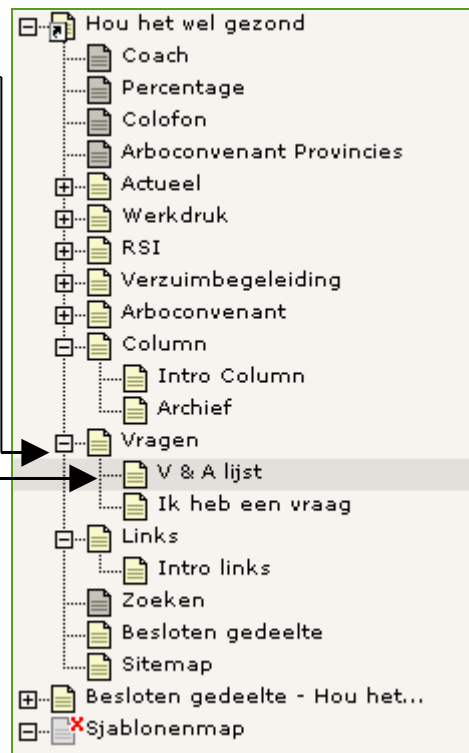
Hou het wel gezond
Coach
Percentage
Colofon
Arboconvenant Provincies
Actueel
Werkdruk
RSI
Verzuimbegeleiding
Arboconvenant
Column
Intro Column
Archief
Vragen
V & A lijst
Ik heb een vraag
Links
Intro links
Zoeken
Besloten gedeelte
Sitemap
Besloten gedeelte - Hou het...
Sjablonenmap